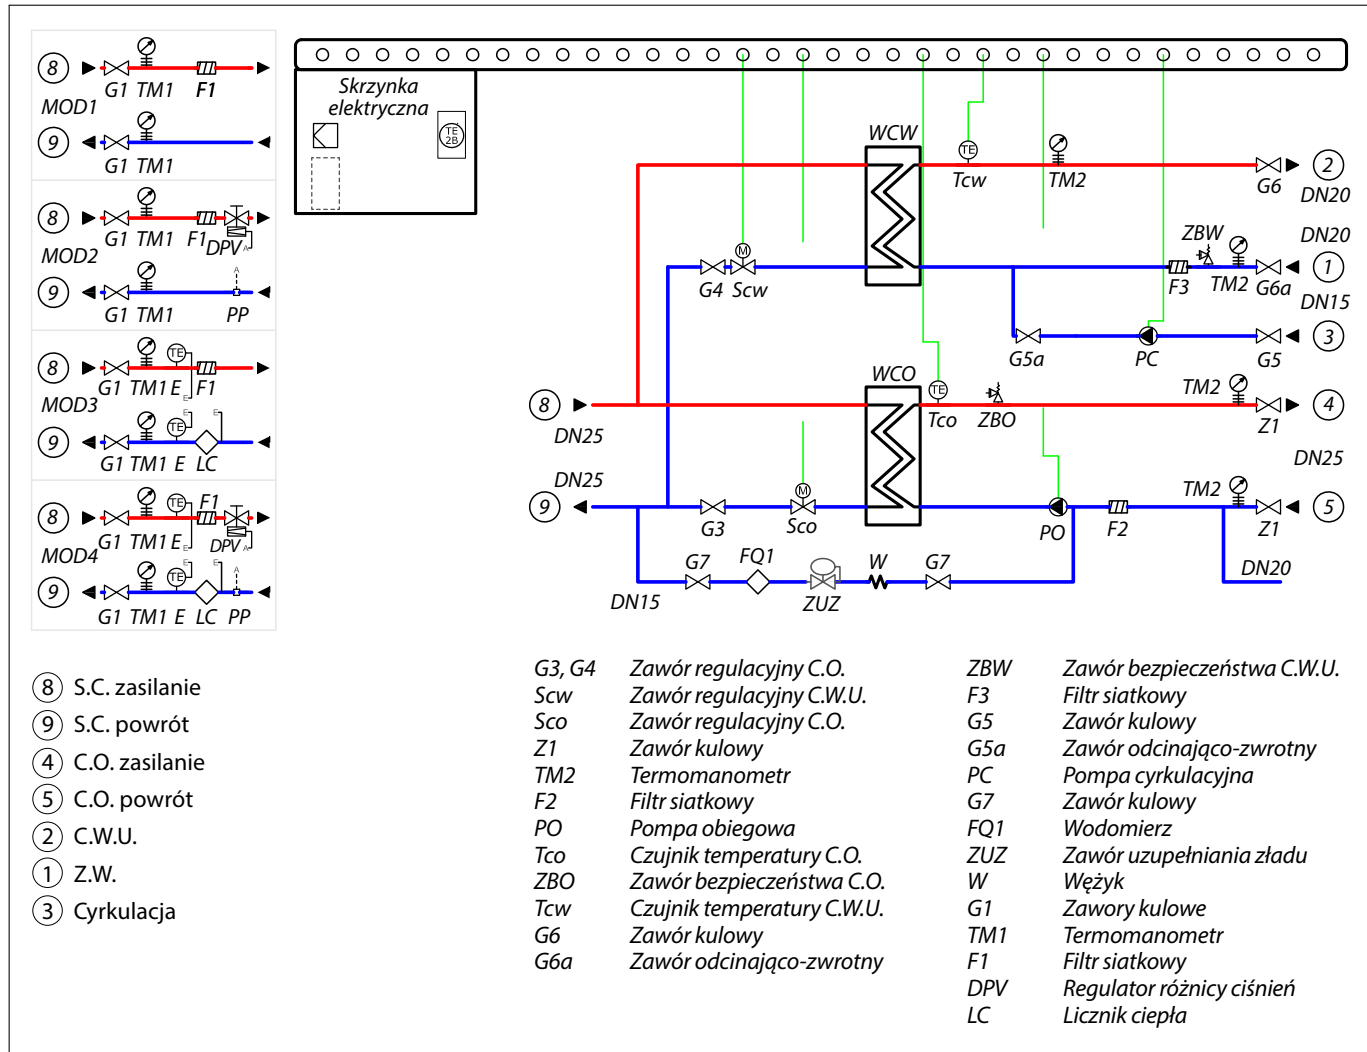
8 G1 TM1 F1
MOD1
9 G1 TM1

8 G1 TM1 F1 DPV
MOD2
9 G1 TM1 PP

8 G1 TM1 E F1
MOD3
9 G1 TM1 E LC

8 G1 TM1 E F1 DPV
MOD4
9 G1 TM1 E LC PP

Skrzynka elektryczna
TE 2B

WCW
Tcw
TM2
G6
2
DN20
G4 Scw
ZBW
DN20
F3 TM2 G6a
1
DN15
G5a
PC
G5
3
WCO
8
DN25
Tco ZBO
TM2
Z1
4
DN25
DN25
9
G3
Sco
PO
F2
TM2
Z1
5
DN20
G7 FQ1 W G7
DN15
ZUZ

8 S.C. zasilanie
9 S.C. powrót
4 C.O. zasilanie
5 C.O. powrót
2 C.W.U.
1 Z.W.
3 Cyrkulacja

| | |
|---|---|
| G3, G4 | Zawór regulacyjny C.O. |
| Scw | Zawór regulacyjny C.W.U. |
| Sco | Zawór regulacyjny C.O. |
| Z1 | Zawór kulowy |
| TM2 | Termomanometr |
| F2 | Filtr siatkowy |
| PO | Pompa obiegowa |
| Tco | Czujnik temperatury C.O. |
| ZBO | Zawór bezpieczeństwa C.O. |
| Tcw | Czujnik temperatury C.W.U. |
| G6 | Zawór kulowy |
| G6a | Zawór odcinająco-zwrotny |

| | |
|---|---|
| ZBW | Zawór bezpieczeństwa C.W.U. |
| F3 | Filtr siatkowy |
| G5 | Zawór kulowy |
| G5a | Zawór odcinająco-zwrotny |
| PC | Pompa cyrkulacyjna |
| G7 | Zawór kulowy |
| FQ1 | Wodomierz |
| ZUZ | Zawór uzupełniania zładu |
| W | Wężyk |
| G1 | Zawory kulowe |
| TM1 | Termomanometr |
| F1 | Filtr siatkowy |
| DPV | Regulator różnicy ciśnień |
| LC | Licznik ciepła |